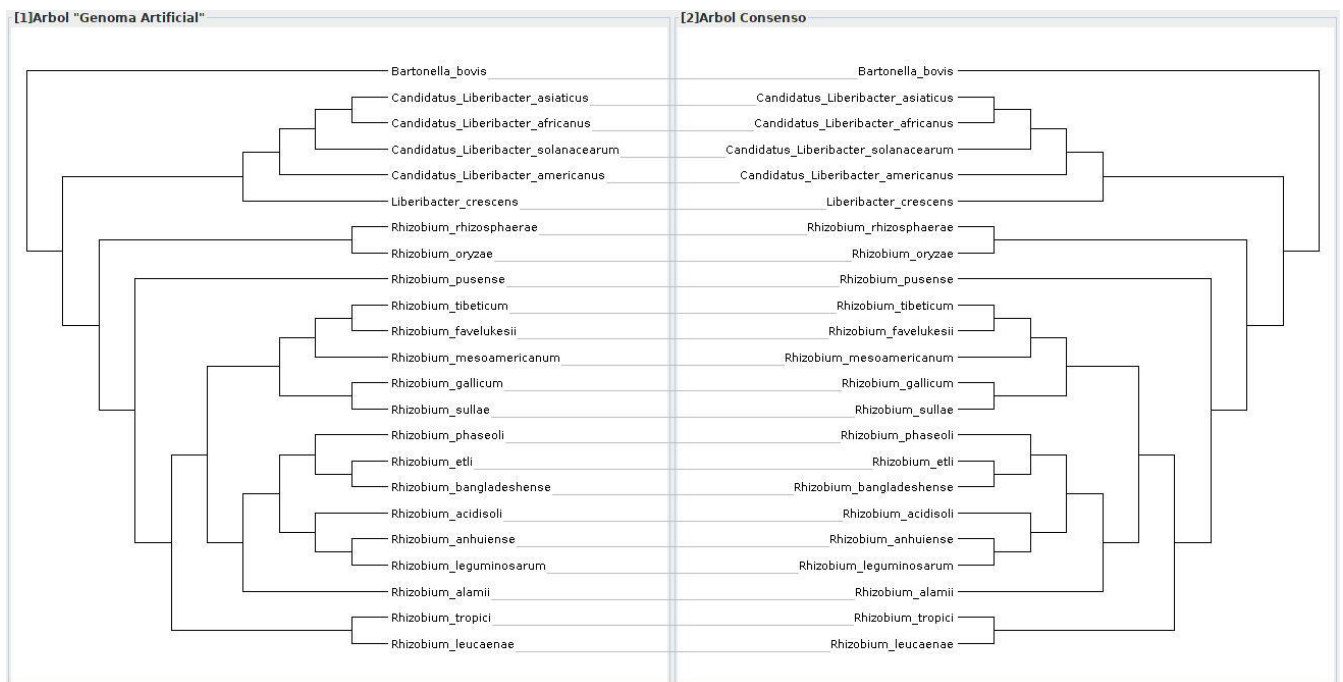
[1]Arbol "Genoma Artificial"

Bartonella_bovis
Candidatus_Liberibacter_asiaticus
Candidatus_Liberibacter_africanus
Candidatus_Liberibacter_solanacearum
Candidatus_Liberibacter_americanus
Liberibacter_crescens
Rhizobium_rhizosphaerae
Rhizobium_oryzae
Rhizobium_pusense
Rhizobium_tibeticum
Rhizobium_favelukesii
Rhizobium_mesoamericanum
Rhizobium_gallicum
Rhizobium_sullae
Rhizobium_phaseoli
Rhizobium_etli
Rhizobium_bangladeshense
Rhizobium_acidisoli
Rhizobium_anhuiense
Rhizobium_leguminosarum
Rhizobium_alamii
Rhizobium_tropici
Rhizobium_leucaenae

[2]Arbol Consenso

Bartonella_bovis
Candidatus_Liberibacter_asiaticus
Candidatus_Liberibacter_africanus
Candidatus_Liberibacter_solanacearum
Candidatus_Liberibacter_americanus
Liberibacter_crescens
Rhizobium_rhizosphaerae
Rhizobium_oryzae
Rhizobium_pusense
Rhizobium_tibeticum
Rhizobium_favelukesii
Rhizobium_mesoamericanum
Rhizobium_gallicum
Rhizobium_sullae
Rhizobium_phaseoli
Rhizobium_etli
Rhizobium_bangladeshense
Rhizobium_acidisoli
Rhizobium_anhuiense
Rhizobium_leguminosarum
Rhizobium_alamii
Rhizobium_tropici
Rhizobium_leucaenae